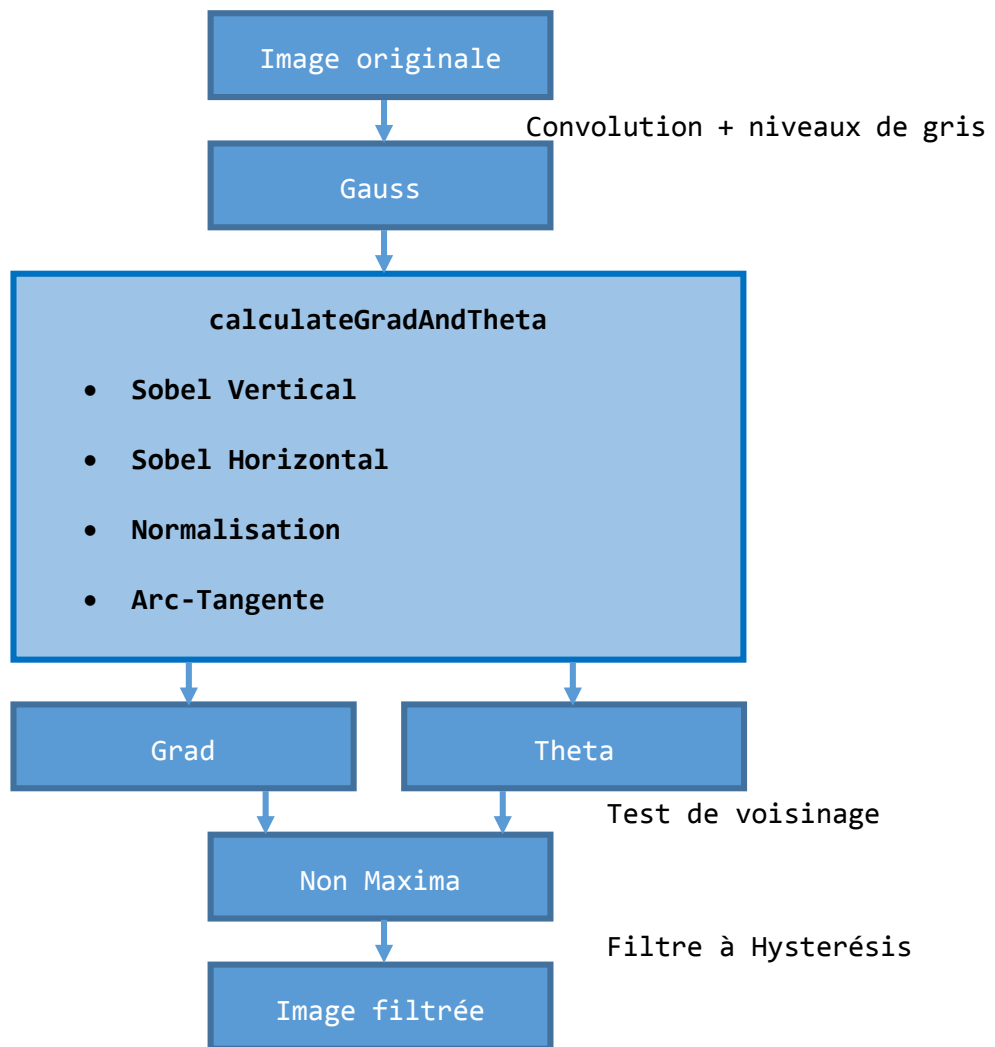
Image originale

Convolution + niveaux de gris

Gauss

calculateGradAndTheta

- Sobel Vertical
- Sobel Horizontal
- Normalisation
- Arc-Tangente

Grad

Theta

Test de voisinage

Non Maxima

Filtre à Hysterésis

Image filtrée